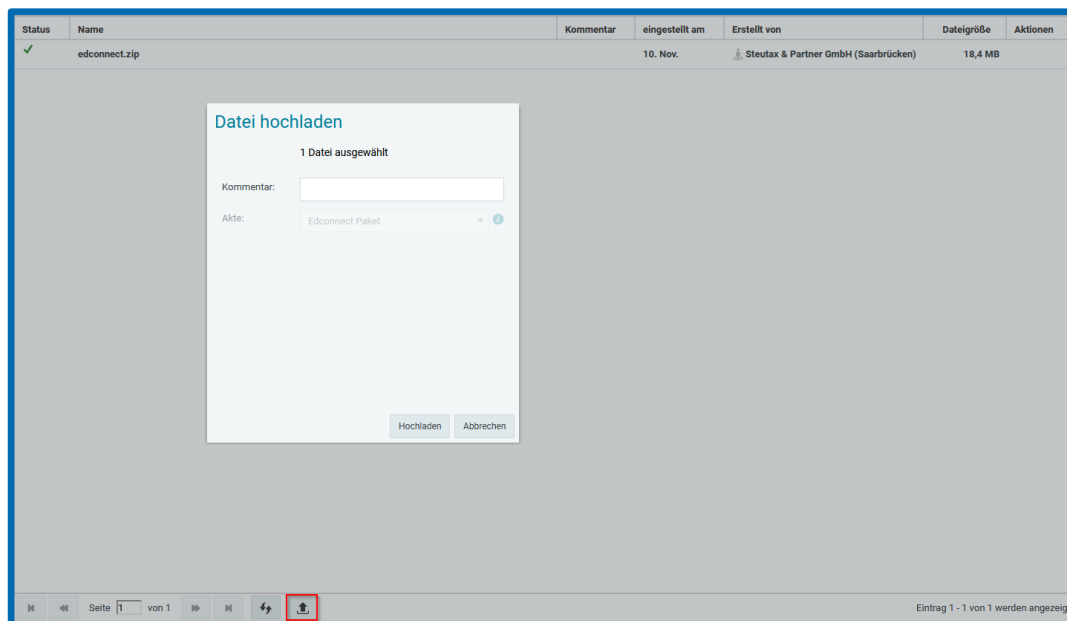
| Status | Name | Kommentar | eingestellt am | Erstellt von | Dateigröße | Aktionen |
|---|---|---|---|---|---|---|
| ✓ | edconnect.zip | | 10. Nov. | Steutax & Partner GmbH (Saarbrücken) | 18,4 MB | |

Datei hochladen

1 Datei ausgewählt

Kommentar:

Akte: Edconnect Paket

Hochladen Abbrechen

Seite 1 von 1

Eintrag 1 - 1 von 1 werden angezeig